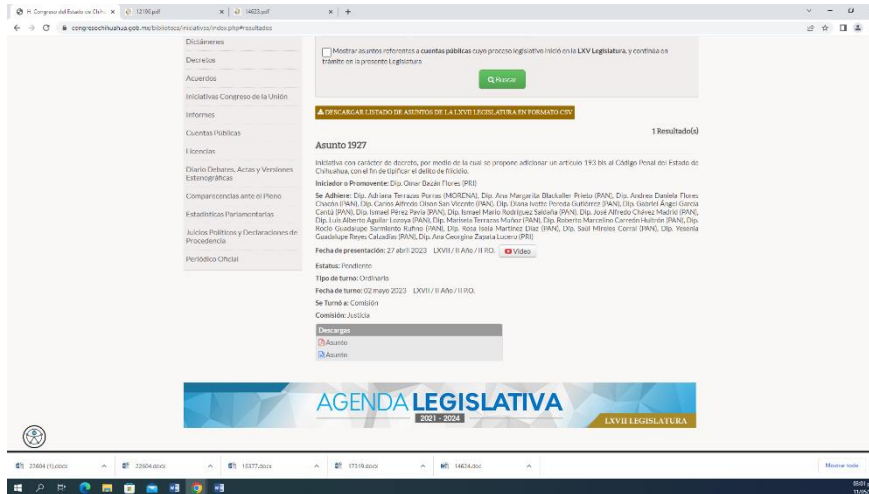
H. Congreso del Estado de Chih... × 12190.pdf × 14623.pdf × +

congresochihuahua.gob.mx/biblioteca/iniciativas/index.php#resultados

Dictámenes
Decretos
Acuerdos
Iniciativas Congreso de la Unión
Informes
Cuentas Públicas
Licencias
Diario Debates, Actas y Versiones Estenográficas
Comparecencias ante el Pleno
Estadísticas Parlamentarias
Juicios Políticos y Declaraciones de Procedencia
Periódico Oficial

Mostrar asuntos referentes a cuentas públicas cuyo proceso legislativo inició en la LXV Legislatura, y continúa en trámite en la presente Legislatura.

Buscar

DESCARGAR LISTADO DE ASUNTOS DE LA LXVII LEGISLATURA EN FORMATO CSV

1 Resultado(s)

Asunto 1927

Iniciativa con carácter de decreto, por medio de la cual se propone adicionar un artículo 193 bis al Código Penal del Estado de Chihuahua, con el fin de tipificar el delito de filicidio.

Iniciador o Promovente: Dip. Omar Bazán Flores (PRI)

Se Adhiere: Dip. Adriana Terrazas Porras (MORENA), Dip. Ana Margarita Blackaller Prieto (PAN), Dip. Andrea Daniela Flores Chacón (PAN), Dip. Carlos Alfredo Olson San Vicente (PAN), Dip. Diana Ivette Pereda Gutiérrez (PAN), Dip. Gabriel Ángel García Cantú (PAN), Dip. Ismael Pérez Pavía (PAN), Dip. Israel Mario Rodríguez Saldaña (PAN), Dip. José Alfredo Chávez Madrid (PAN), Dip. Luis Alberto Aguilar Lozoya (PAN), Dip. Marisela Terrazas Muñoz (PAN), Dip. Roberto Marcelino Carreón Huitrón (PAN), Dip. Rocío Guadalupe Sarmiento Rufino (PAN), Dip. Rosa Isela Martínez Díaz (PAN), Dip. Saúl Mireles Corral (PAN), Dip. Yesenia Guadalupe Reyes Calzadías (PAN), Dip. Ana Georgina Zapata Lucero (PRI)

Fecha de presentación: 27 abril 2023 LXVII / II Año / II P.O. Video

Estatus: Pendiente

Tipo de turno: Ordinario

Fecha de turno: 02 mayo 2023 LXVII / II Año / II P.O.

Se Turnó a: Comisión

Comisión: Justicia

Descargas
Asunto
Asunto

AGENDA LEGISLATIVA 2021 - 2024 LXVII LEGISLATURA

22604 (1).docx 22604.docx 10377.docx 17519.docx 14624.doc Mostrar todo